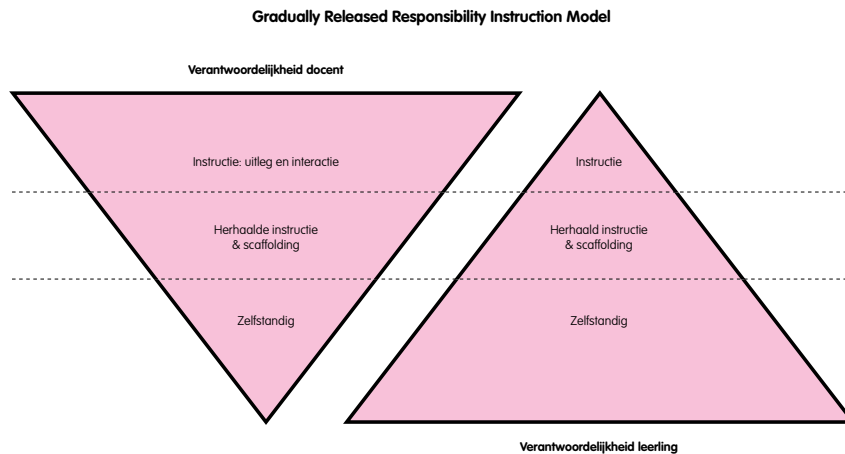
Gradually Released Responsibility Instruction Model

Verantwoordelijkheid docent

Instructie: uitleg en interactie

Herhaalde instructie & scaffolding

Zelfstandig

Instructie

Herhaald instructie & scaffolding

Zelfstandig

Verantwoordelijkheid leerling